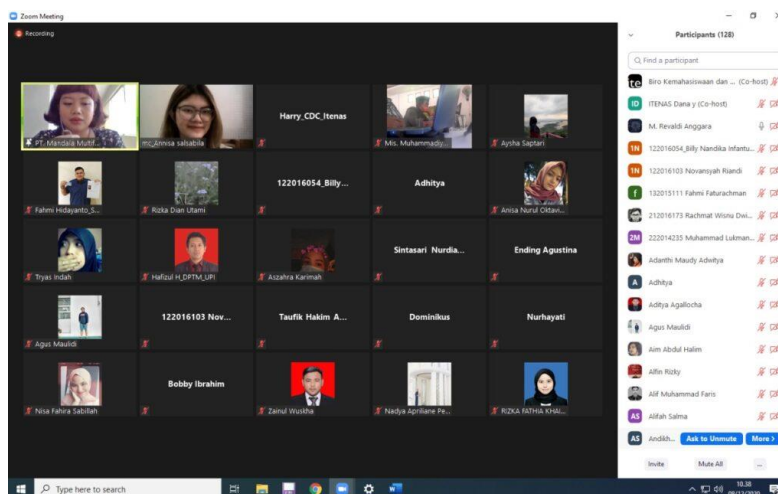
Zoom Meeting

Recording

PT. Mandala Multif...
mc_Annisa salsabila
Harry_CDC_Itenas
Mis. Muhammadiy...
Aysha Saptari
Fahmi Hidayanto_S...
Rizka Dian Utami
122016054_Billy...
Adhitya
Anisa Nurul Oktavi...
Tryas Indah
Hafizul H_DPTM_UPI
Aszahra Karimah
Sintasari Nurdia...
Ending Agustina
Agus Maulidi
122016103 Nov...
Taufik Hakim A...
Dominikus
Nurhayati
Nisa Fahira Sabillah
Bobby Ibrahim
Zainul Wuskha
Nadya Apriliane Pe...
RIZKA FATHIA KHAI...

Participants (128)

Find a participant

Biro Kemahasiswaan dan ... (Co-host)
ITENAS Dana y (Co-host)
M. Revaldi Anggara
122016054_Billy Nandika Infantu...
122016103 Novansyah Riandi
132015111 Fahmi Faturachman
212016173 Rachmat Wisnu Dwi...
222014235 Muhammad Lukman...
Adanthi Maudy Adwitya
Adhitya
Aditya Agallocha
Agus Maulidi
Aim Abdul Halim
Alfin Rizky
Alif Muhammad Faris
Alifah Salma
Andikh... Ask to Unmute More

Invite Mute All ...

Type here to search

10.38